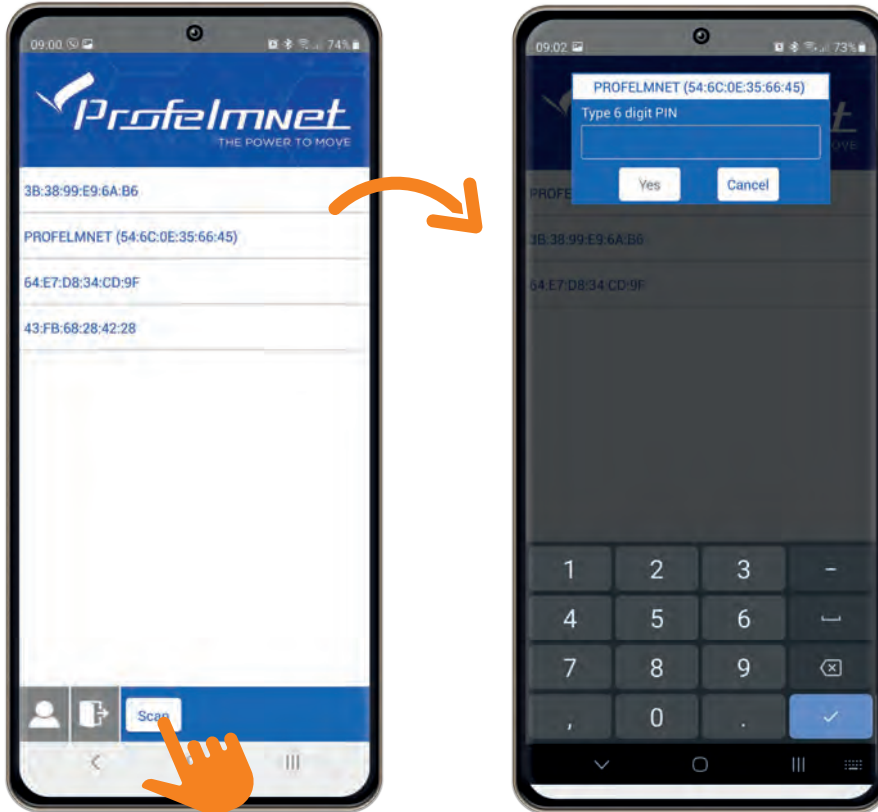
09:00 74%

Profelmnet
THE POWER TO MOVE

3B:38:99:E9:6A:B6

PROFELMNET (54:6C:0E:35:66:45)

64:E7:D8:34:CD:9F

43:FB:68:28:42:28

Scan

09:02 73%

PROFELMNET (54:6C:0E:35:66:45)

Type 6 digit PIN

Yes Cancel

PROFE

3B:38:99:E9:6A:B6

64:E7:D8:34:CD:9F

1 2 3 -
4 5 6
7 8 9
, 0 .